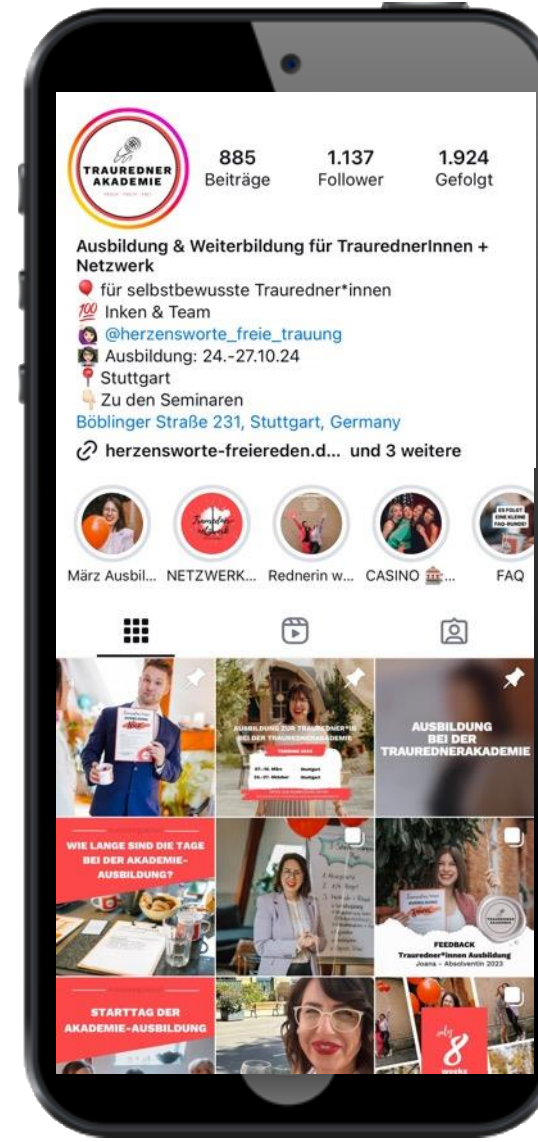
TRAUREDNER AKADEMIE

885
Beiträge

1.137
Follower

1.924
Gefolgt

Ausbildung & Weiterbildung für TraurednerInnen + Netzwerk
🎈 für selbstbewusste Traurednerinnen
💯 Inken & Team
@herzensworte_freie_trauung
Ausbildung: 24.-27.10.24
📍 Stuttgart
👇 Zu den Seminaren
Böblinger Straße 231, Stuttgart, Germany
herzensworte-freiereden.d... und 3 weitere

März Ausbil...
NETZWERK...
Rednerin w...
CASINO 🎰...
FAQ

AUSBILDUNG ZUR TRAUREDNER*IN BEI DER TRAUREDNERAKADEMIE

AUSBILDUNG BEI DER TRAUREDNERAKADEMIE

WIE LANGE SIND DIE TAGE BEI DER AKADEMIE-AUSBILDUNG?

FEEDBACK
Trauredner*innen Ausbildung
Joana - Absolventin 2023

STARTTAG DER AKADEMIE-AUSBILDUNG

8